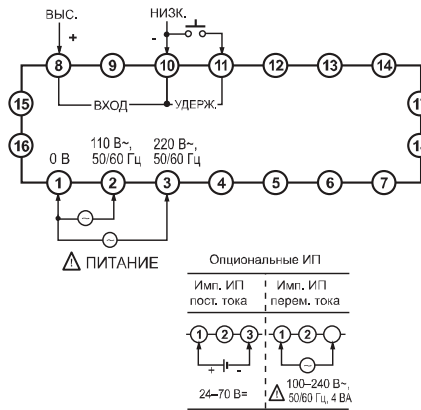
ВЫС.
+
НИЗК.
-
8
9
10
11
12
13
14
1
15
16
1
ВХОД
УДЕРЖ.
0 В
110 В~, 50/60 Гц
220 В~, 50/60 Гц
1
2
3
4
5
6
7
ПИТАНИЕ

Опциональные ИП

Имп. ИП пост. тока
Имп. ИП перем. тока
1
2
3
1
2
+
-
24–70 В=
100–240 В~, 50/60 Гц, 4 ВА